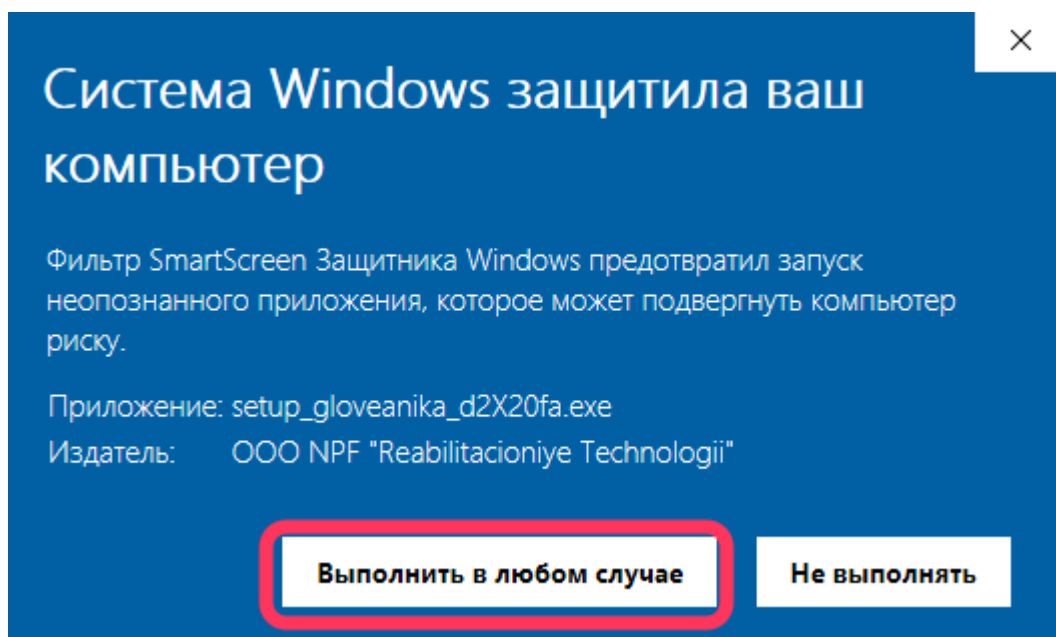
×

Система Windows защитила ваш компьютер

Фильтр SmartScreen Защитника Windows предотвратил запуск неопознанного приложения, которое может подвергнуть компьютер риску.

Приложение: setup_gloveanika_d2X20fa.exe
Издатель: OOO NPF "Reabilitacioniye Technologii"

Выполнить в любом случае

Не выполнять